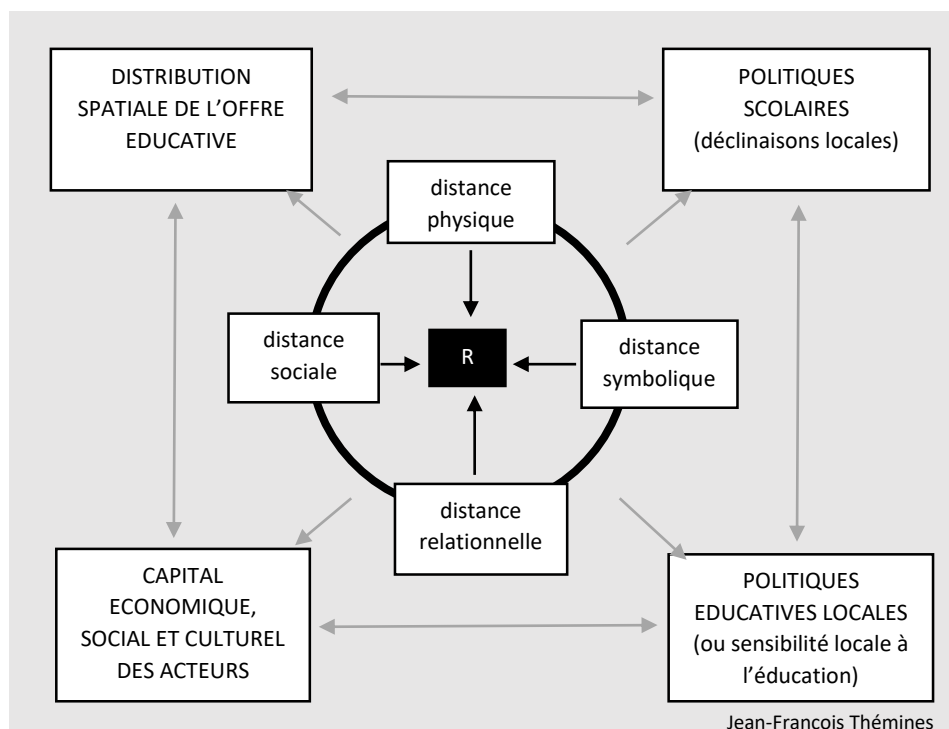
DISTRIBUTION SPATIALE DE L'OFFRE EDUCATIVE

POLITIQUES SCOLAIRES (déclinaisons locales)

distance physique

distance sociale

R

distance symbolique

distance relationnelle

CAPITAL ECONOMIQUE, SOCIAL ET CULTUREL DES ACTEURS

POLITIQUES EDUCATIVES LOCALES (ou sensibilité locale à l'éducation)

Jean-Francois Thémines